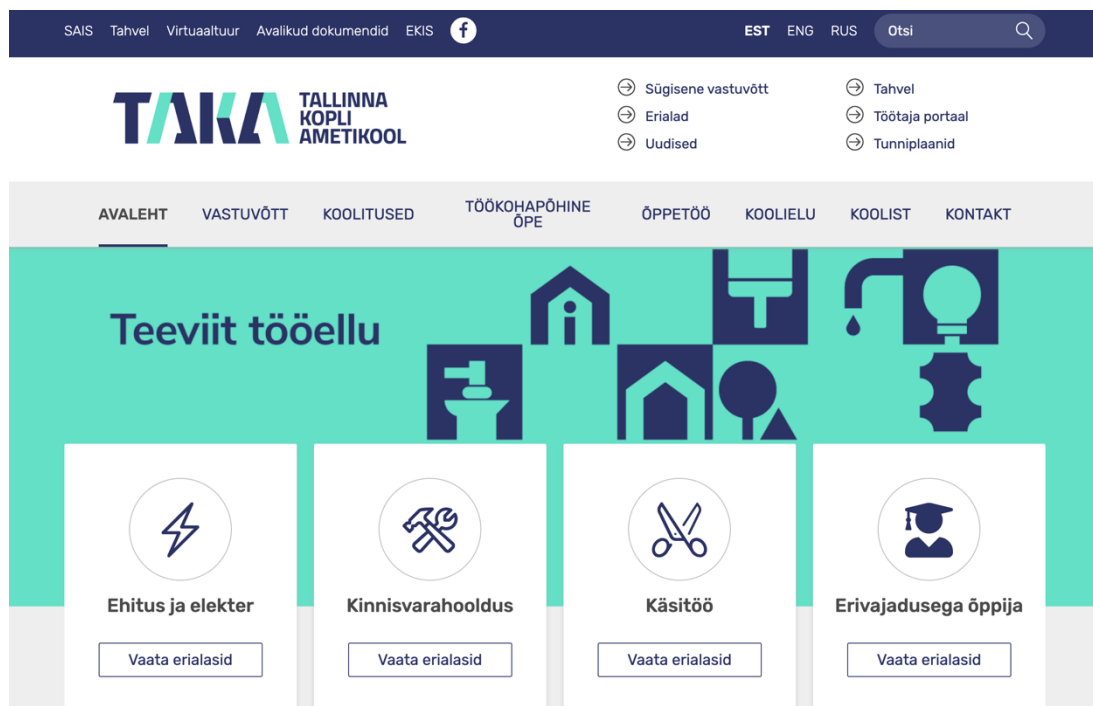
SAIS Tahvel Virtuaaltuur Avalikud dokumendid EKIS

EST ENG RUS Otsi

TAKA TALLINNA KOPLI AMETIKOOL

Sügisene vastuvõtt
Erialad
Uudised

Tahvel
Töötaja portaal
Tunniplaanid

AVALEHT VASTUVÕTT KOOLITUSED TÖÖKOHAPÕHINE ÕPE ÕPPETÖÖ KOOLIELU KOOLIST KONTAKT

Teeviit tööellu

Ehitus ja elekter
Vaata erialasid

Kinnisvarahooldus
Vaata erialasid

Käsitöö
Vaata erialasid

Erivajadusega õppija
Vaata erialasid